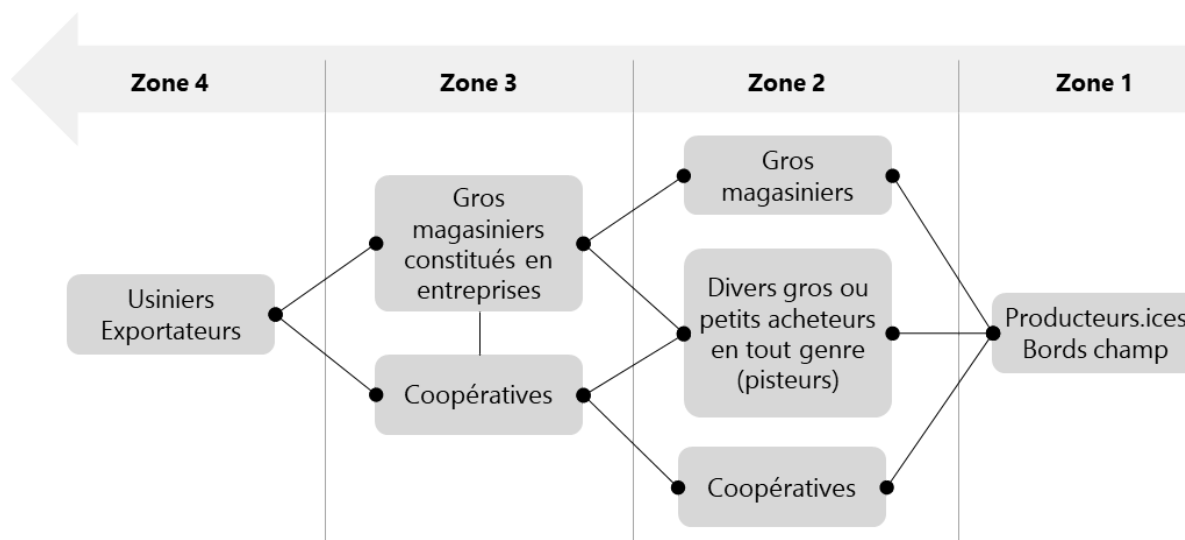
Zone 4

Zone 3

Zone 2

Zone 1

Usiniers Exportateurs

Gros magasiniers constitués en entreprises

Coopératives

Gros magasiniers

Divers gros ou petits acheteurs en tout genre (pisteurs)

Coopératives

Producteurs.ices Bords champ